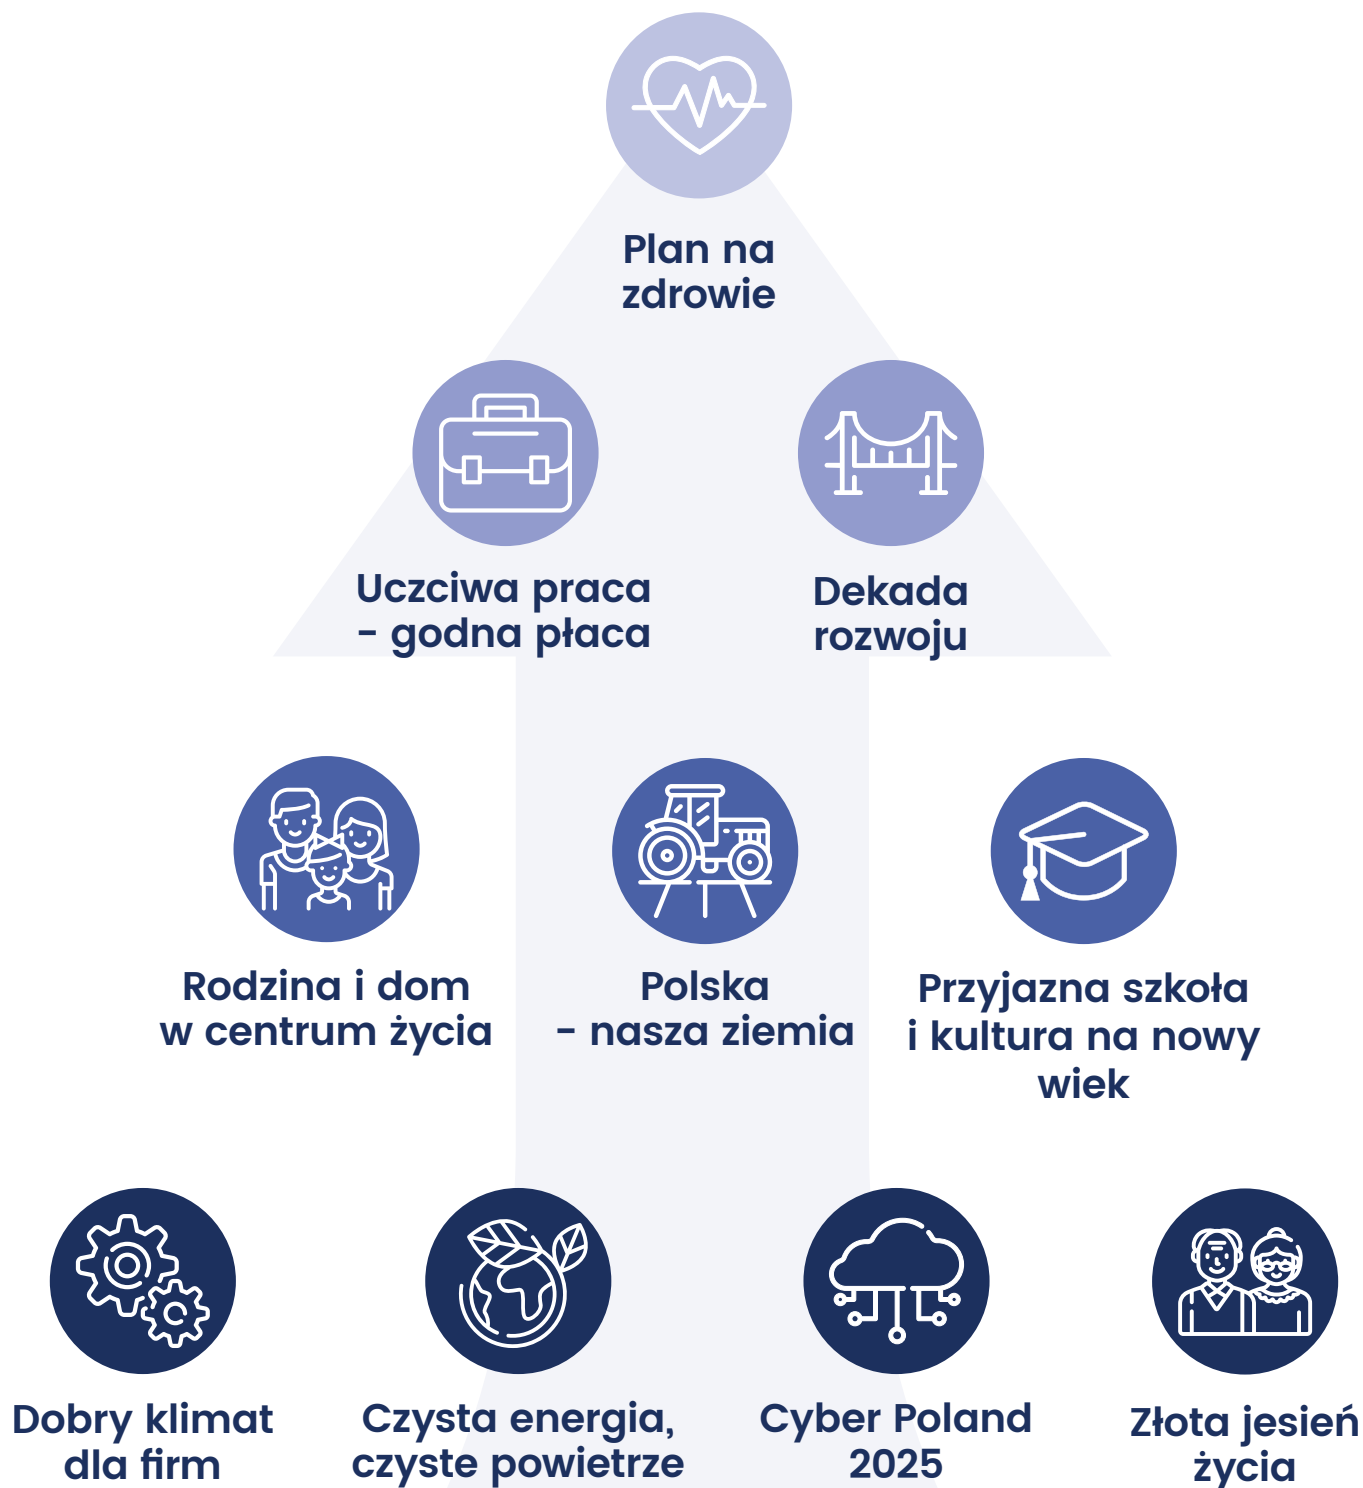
Plan na zdrowie

Uczciwa praca - godna płaca

Dekada rozwoju

Rodzina i dom w centrum życia

Polska - nasza ziemia

Przyjazna szkoła i kultura na nowy wiek

Dobry klimat dla firm

Czysta energia, czyste powietrze

Cyber Poland 2025

Złota jesień życia